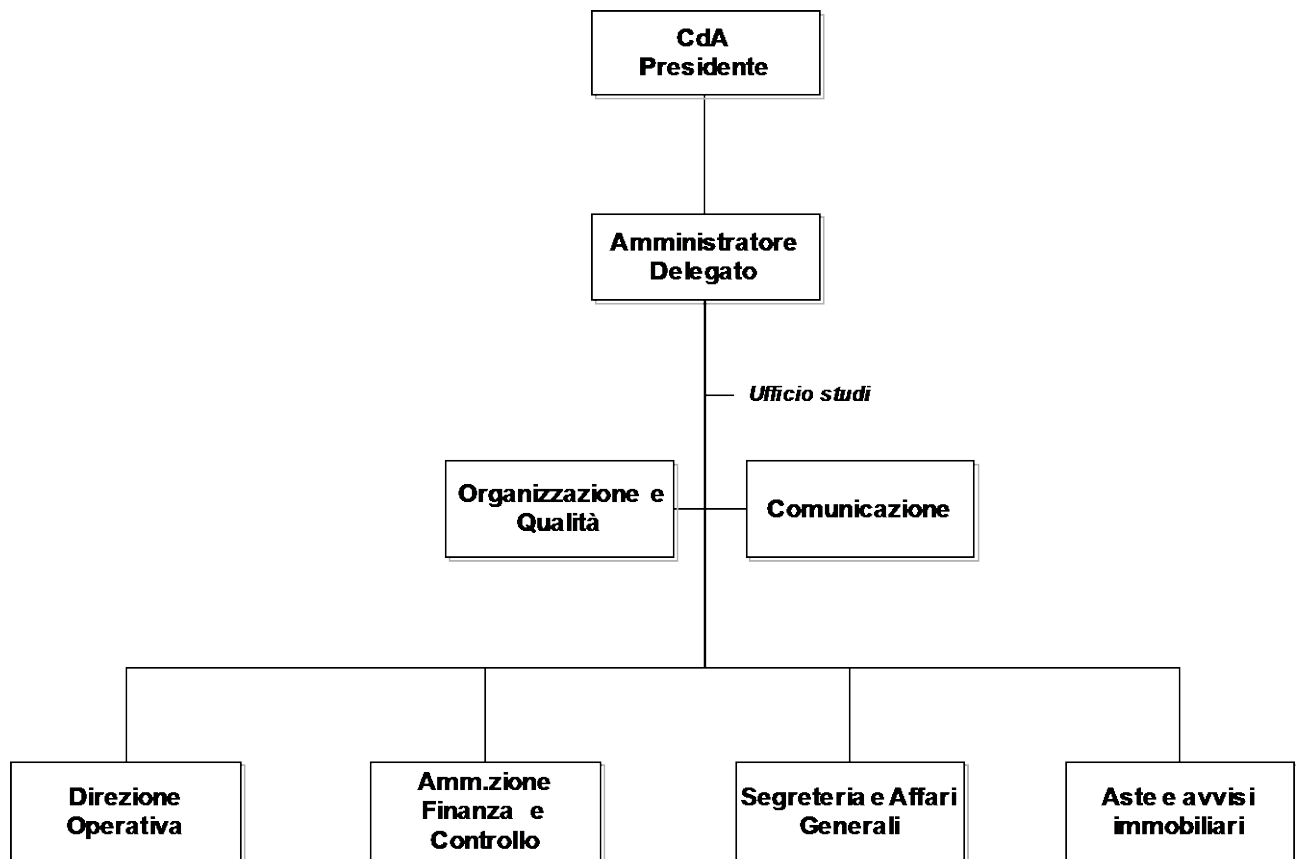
CdA
Presidente

Amministratore
Delegato

Ufficio studi

Organizzazione e
Qualità

Comunicazione

Direzione
Operativa

Amm.zione
Finanza e
Controllo

Segreteria e Affari
Generali

Aste e avvisi
immobiliari